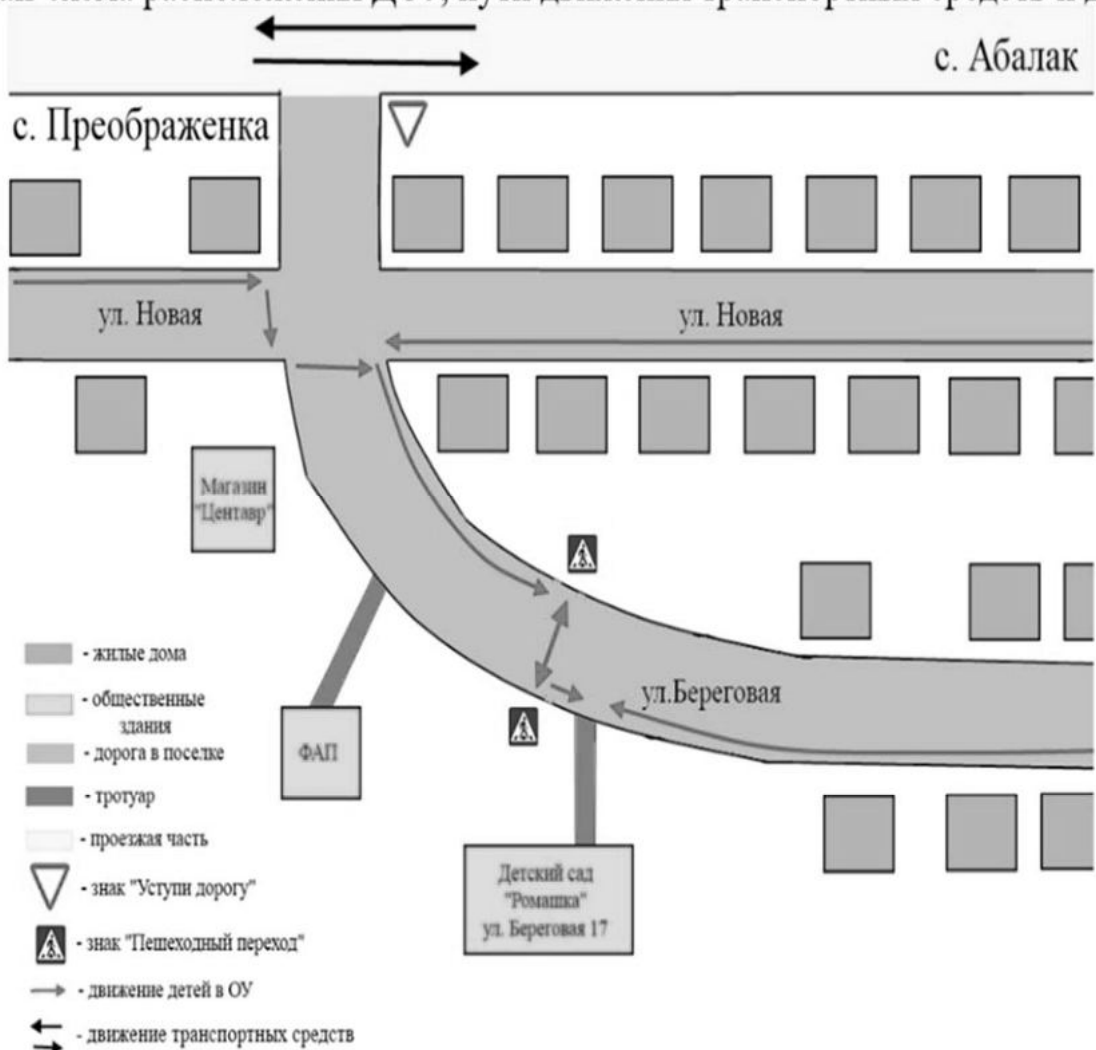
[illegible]

с. Абалак

с. Преображенка

ул. Новая

ул. Новая

Магазин "Центавр"

ул.Береговая

ФАП

Детский сад "Ромашка" ул. Береговая 17

- жилые дома

- общественные здания

- дорога в поселке

- тротуар

- проезжая часть

- знак "Уступи дорогу"

- знак "Пешеходный переход"

- движение детей в ОУ

- движение транспортных средств